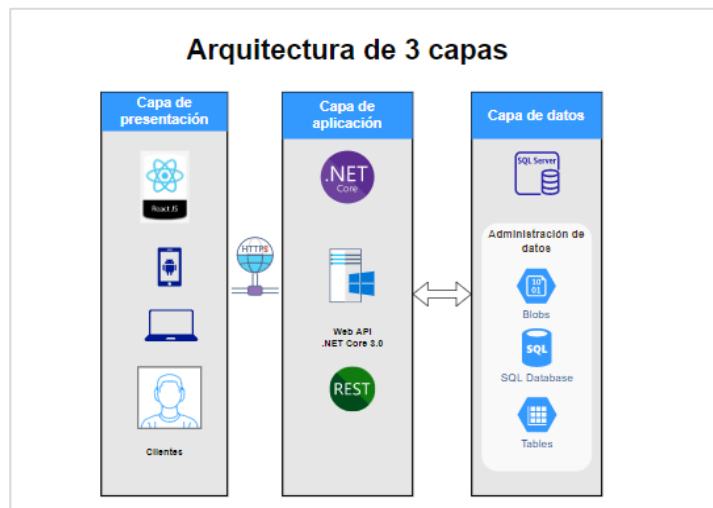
Arquitectura de 3 capas

Capa de presentación

React JS

Clientes

HTTPS

Capa de aplicación

.NET Core

Web API
.NET Core 3.0

REST

Capa de datos

SQL Server

Administración de datos

10
01

Blobs

SQL

SQL Database

Tables